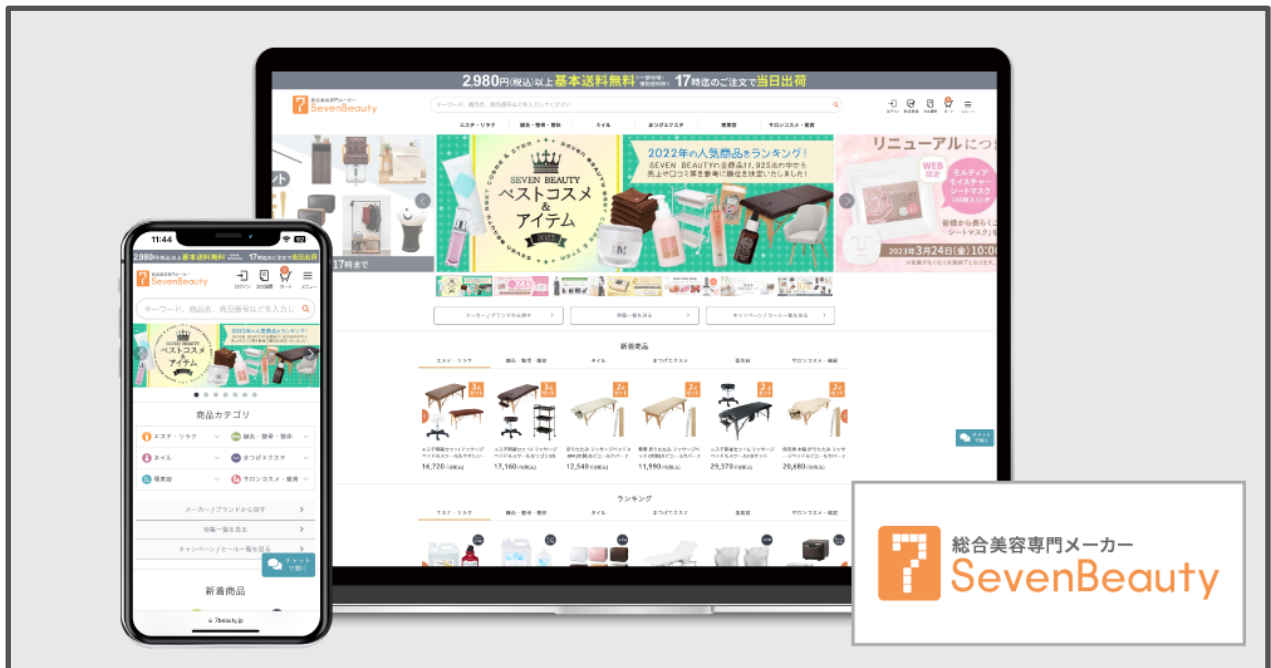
2,980円(税込)以上基本送料無料 17時迄のご注文で当日出荷

総合美容専門メーカー SevenBeauty

エステ・リラク　鍼灸・整骨・整体　ネイル　まつげエクステ　理美容　サロンコスメ・備品

SEVEN BEAUTY ベストコスメ & アイテム 2022

2022年の人気商品をランキング!

リニューアルにつき

WEB限定 モルティア モイスチャーシートマスク

2023年3月24日(金)10:00

17時まで

新着商品

エステ・リラク　鍼灸・整骨・整体　ネイル　まつげエクステ　理美容　サロンコスメ・備品

16,720　17,160　12,540　11,990　29,370　20,680

ランキング

11:44

2,980円(税込)以上基本送料無料 17時迄のご注文で当日出荷

総合美容専門メーカー SevenBeauty

ログイン　カート　メニュー

キーワード、商品名、商品番号などを入力し

SEVEN BEAUTY ベストコスメ & アイテム

2022年の人気商品をランキング!

商品カテゴリ

エステ・リラク　鍼灸・整骨・整体
ネイル　まつげエクステ
理美容　サロンコスメ・備品

メーカー／ブランドから探す
特集一覧を見る
キャンペーン／セール一覧を見る

チャットで聞く

新着商品

7beauty.jp

総合美容専門メーカー
SevenBeauty